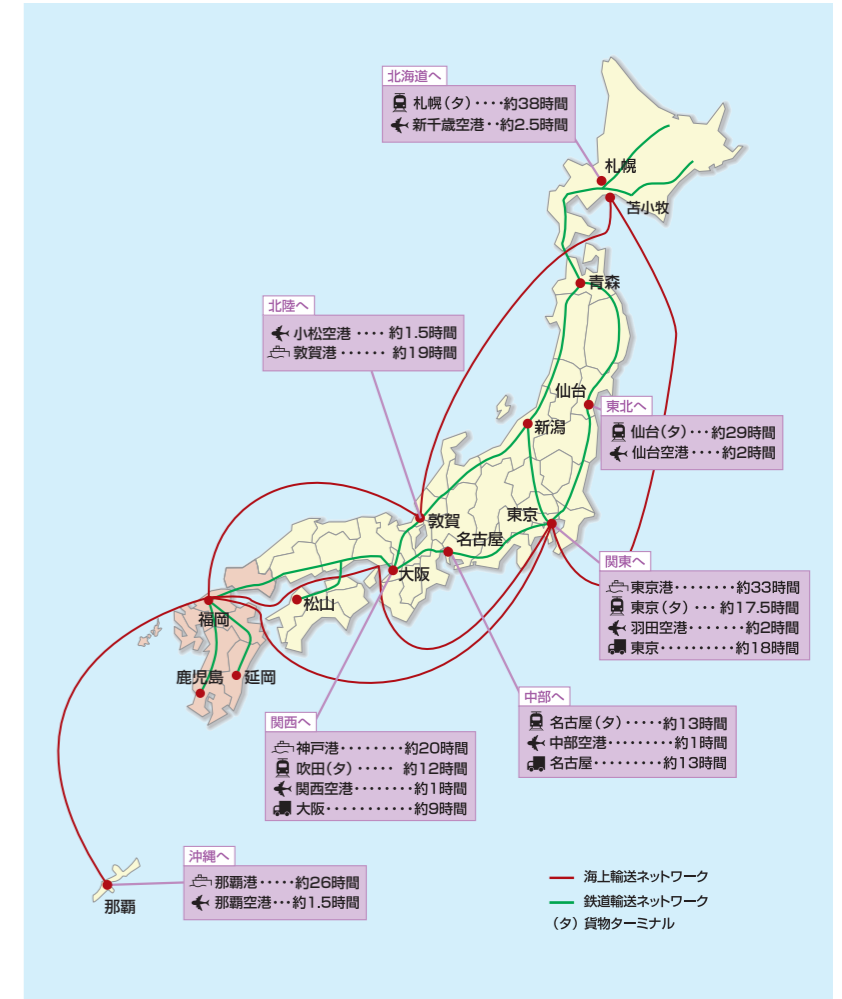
北海道へ
札幌(タ)・・・・約38時間
新千歳空港・・約2.5時間

札幌
苫小牧
青森

北陸へ
小松空港 ・・・・ 約1.5時間
敦賀港 ・・・・・・ 約19時間

仙台
東北へ
仙台(タ)・・・約29時間
仙台空港・・・・約2時間

新潟
敦賀
東京
名古屋
大阪
松山
福岡
鹿児島
延岡

関東へ
東京港・・・・・・・・約33時間
東京(タ) ・・・ 約17.5時間
羽田空港・・・・・・・約2時間
東京・・・・・・・・・・約18時間

中部へ
名古屋(タ)・・・・・約13時間
中部空港・・・・・・・・・約1時間
名古屋・・・・・・・・・約13時間

関西へ
神戸港・・・・・・・・約20時間
吹田(タ) ・・・・・ 約12時間
関西空港・・・・・・・・約1時間
大阪・・・・・・・・・・・約9時間

沖縄へ
那覇港・・・・・約26時間
那覇空港・・・約1.5時間

那覇

海上輸送ネットワーク
鉄道輸送ネットワーク
(タ) 貨物ターミナル